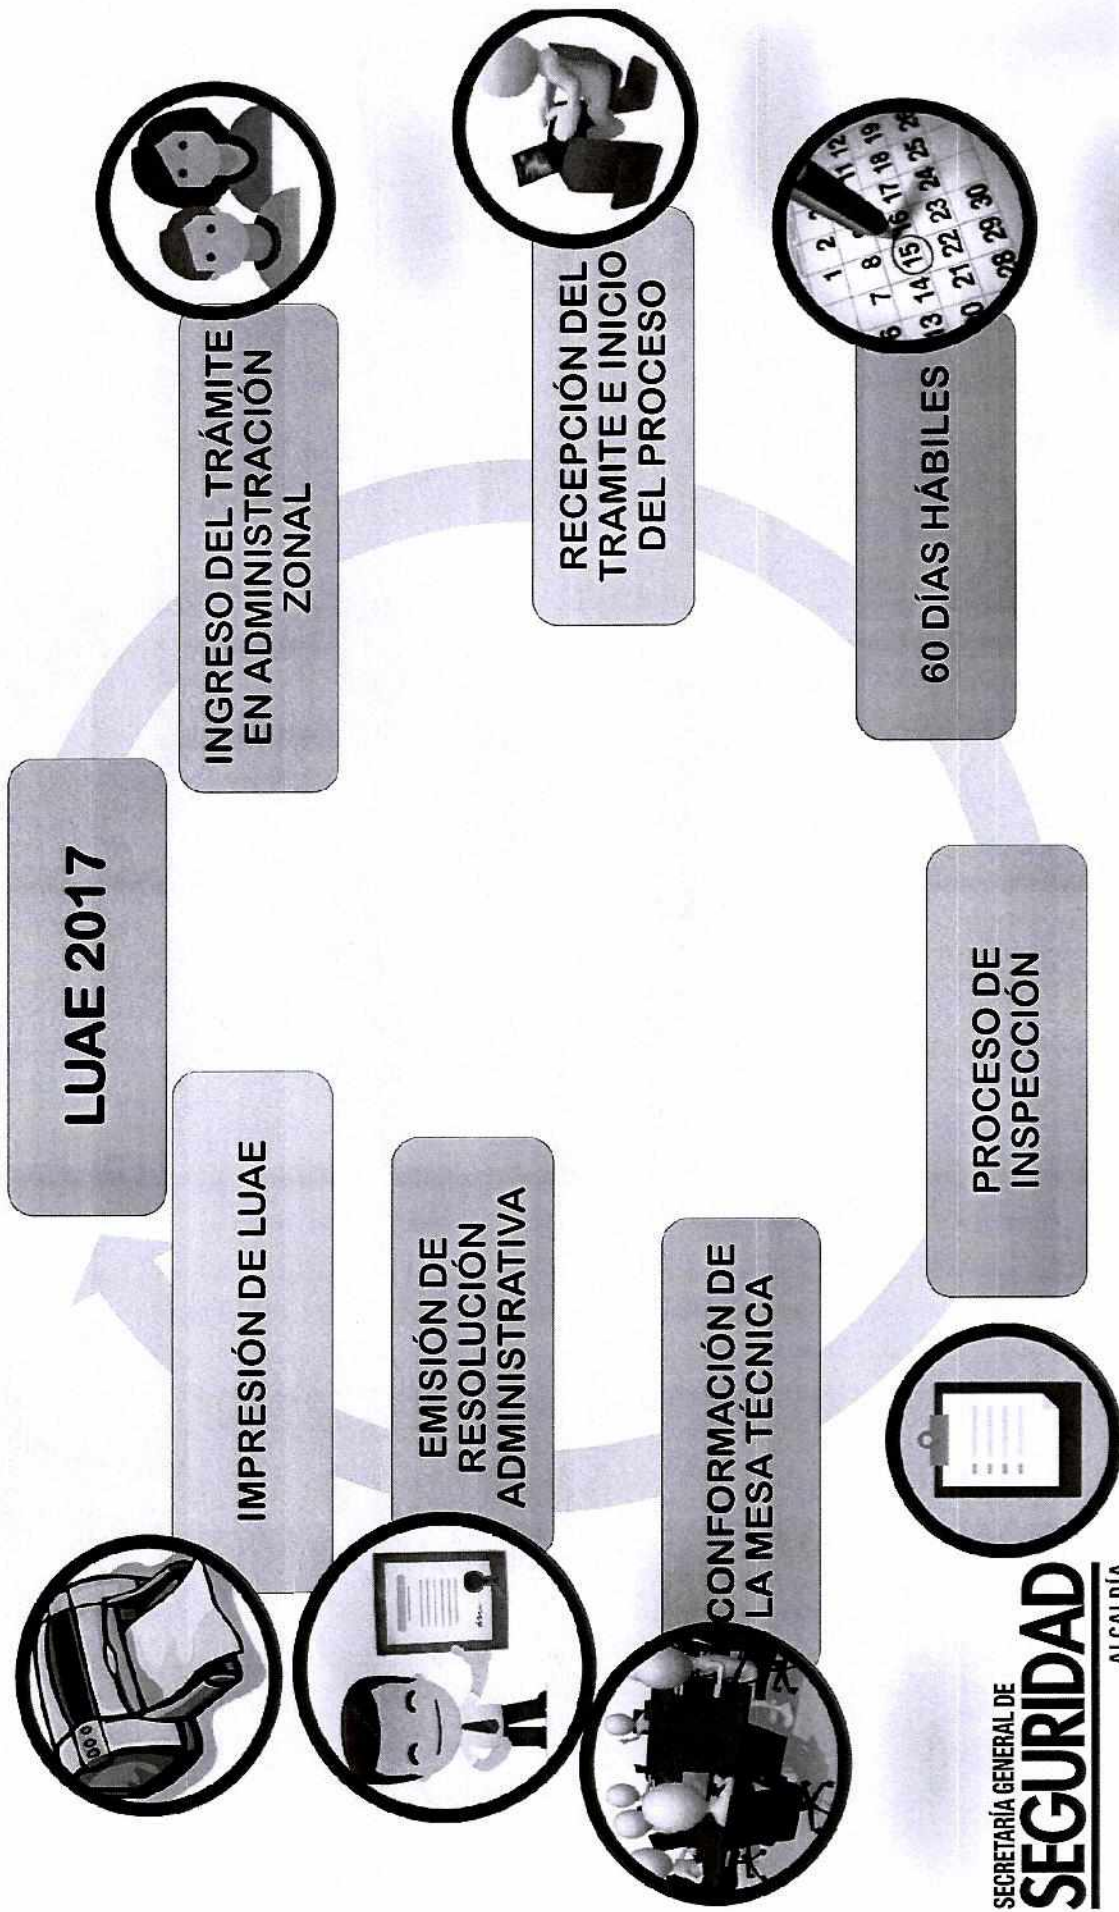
LUAE 2017

INGRESO DEL TRÁMITE EN ADMINISTRACIÓN ZONAL

RECEPCIÓN DEL TRAMITE E INICIO DEL PROCESO

60 DÍAS HÁBILES

PROCESO DE INSPECCIÓN

CONFORMACIÓN DE LA MESA TÉCNICA

EMISIÓN DE RESOLUCIÓN ADMINISTRATIVA

IMPRESIÓN DE LUAE

SECRETARÍA GENERAL DE SEGURIDAD

ALCALDÍA